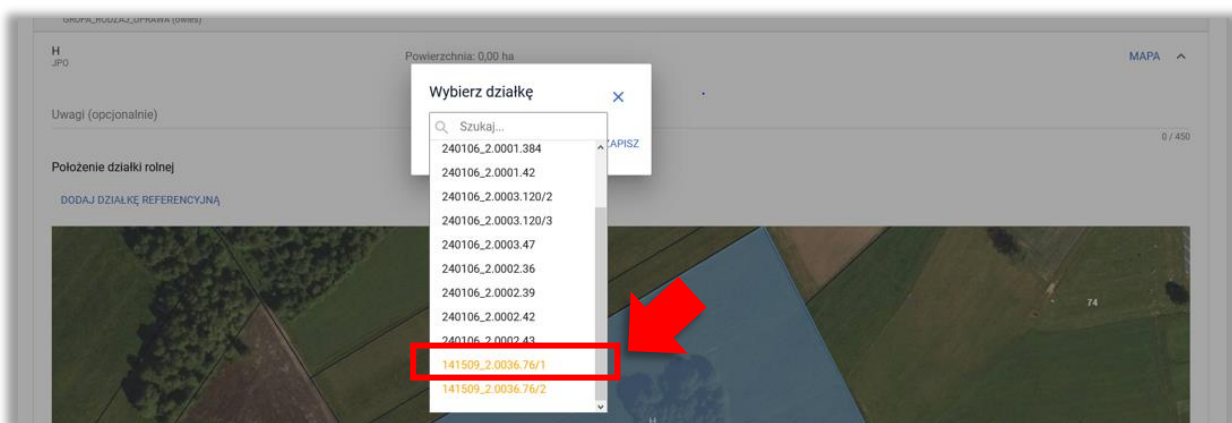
GRUPA_RODZAJ_UPRAWA (SWIES)

H
JPO

Powierzchnia: 0,00 ha

MAPA

Uwagi (opcjonalnie)

0 / 450

Położenie działki rolnej

DODAJ DZIAŁKĘ REFERENCYJNĄ

Wybierz działkę

Szukaj...

ZAPISZ

240106_2.0001.384
240106_2.0001.42
240106_2.0003.120/2
240106_2.0003.120/3
240106_2.0003.47
240106_2.0002.36
240106_2.0002.39
240106_2.0002.42
240106_2.0002.43
141509_2.0036.76/1
141509_2.0036.76/2

74

H